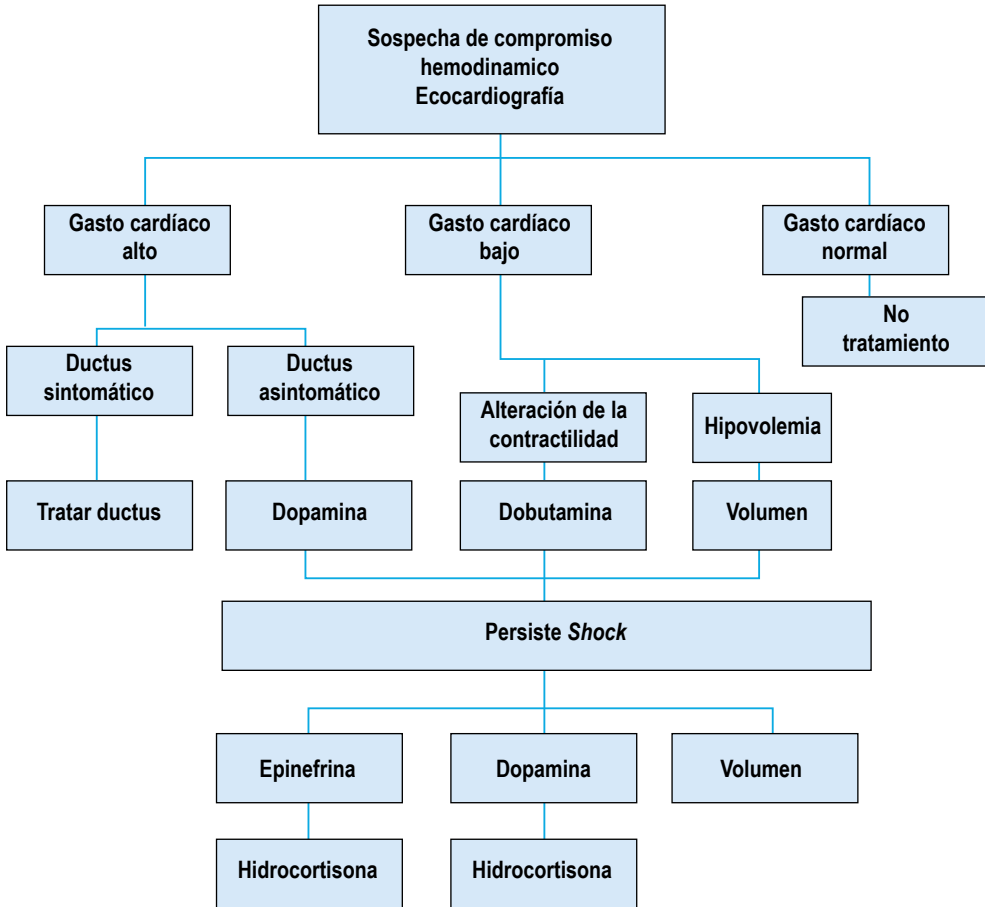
Sospecha de compromiso hemodinamico Ecocardiografía

Gasto cardíaco alto

Gasto cardíaco bajo

Gasto cardíaco normal

No tratamiento

Ductus sintomático

Ductus asintomático

Alteración de la contractilidad

Hipovolemia

Tratar ductus

Dopamina

Dobutamina

Volumen

Persiste *Shock*

Epinefrina

Dopamina

Volumen

Hidrocortisona

Hidrocortisona